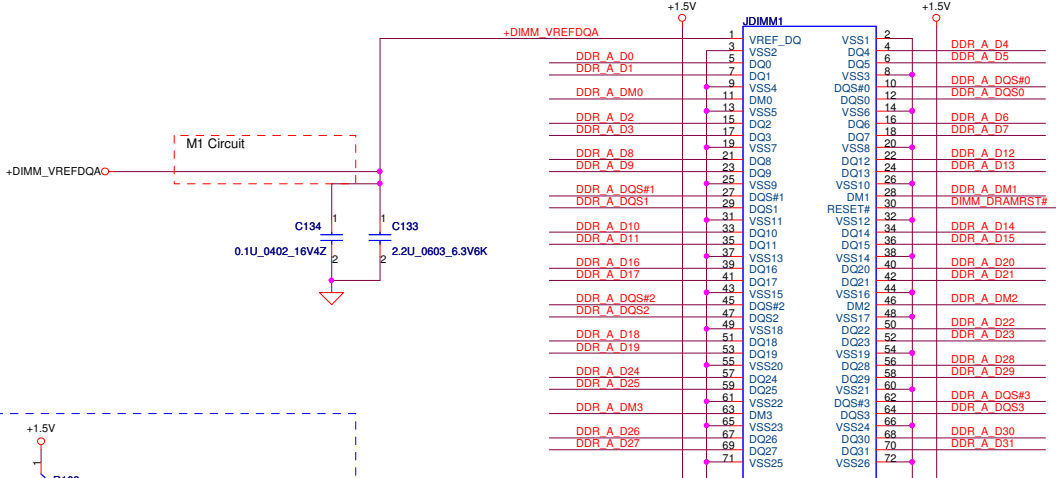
+1.5V
JDIMM1
+1.5V
+DIMM_VREFDQA
1 VREF_DQ VSS1 2
3 VSS2 DQ4 4 DDR_A_D4
DDR_A_D0 5 DQ0 DQ5 6 DDR_A_D5
DDR_A_D1 7 DQ1 VSS3 8
9 VSS4 DQS#0 10 DDR_A_DQS#0
DDR_A_DM0 11 DM0 DQS0 12 DDR_A_DQS0
13 VSS5 VSS6 14
DDR_A_D2 15 DQ2 DQ6 16 DDR_A_D6
DDR_A_D3 17 DQ3 DQ7 18 DDR_A_D7
19 VSS7 VSS8 20
DDR_A_D8 21 DQ8 DQ12 22 DDR_A_D12
DDR_A_D9 23 DQ9 DQ13 24 DDR_A_D13
25 VSS9 VSS10 26
DDR_A_DQS#1 27 DQS#1 DM1 28 DDR_A_DM1
DDR_A_DQS1 29 DQS1 RESET# 30 DIMM_DRAMRST#
31 VSS11 VSS12 32
DDR_A_D10 33 DQ10 DQ14 34 DDR_A_D14
DDR_A_D11 35 DQ11 DQ15 36 DDR_A_D15
37 VSS13 VSS14 38
DDR_A_D16 39 DQ16 DQ20 40 DDR_A_D20
DDR_A_D17 41 DQ17 DQ21 42 DDR_A_D21
43 VSS15 VSS16 44
DDR_A_DQS#2 45 DQS#2 DM2 46 DDR_A_DM2
DDR_A_DQS2 47 DQS2 VSS17 48
49 VSS18 DQ22 50 DDR_A_D22
DDR_A_D18 51 DQ18 DQ23 52 DDR_A_D23
DDR_A_D19 53 DQ19 VSS19 54
55 VSS20 DQ28 56 DDR_A_D28
DDR_A_D24 57 DQ24 DQ29 58 DDR_A_D29
DDR_A_D25 59 DQ25 VSS21 60
61 VSS22 DQS#3 62 DDR_A_DQS#3
DDR_A_DM3 63 DM3 DQS3 64 DDR_A_DQS3
65 VSS23 VSS24 66
DDR_A_D26 67 DQ26 DQ30 68 DDR_A_D30
DDR_A_D27 69 DQ27 DQ31 70 DDR_A_D31
71 VSS25 VSS26 72
M1 Circuit
+DIMM_VREFDQA
C134 1 2 0.1U_0402_16V4Z
C133 1 2 2.2U_0603_6.3V6K
+1.5V
1
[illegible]